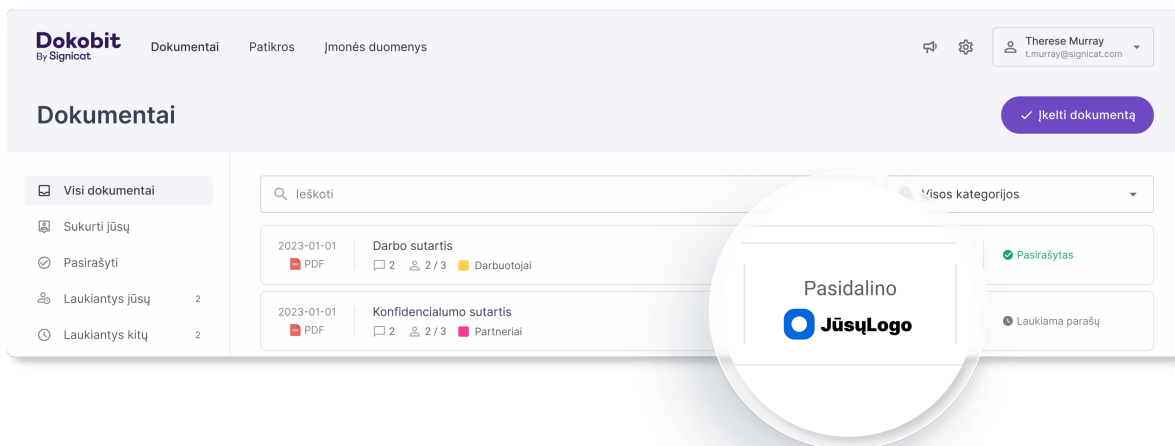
Dokobit
By Signicat

Dokumentai Patikros Įmonės duomenys

Therese Murray
t.murray@signicat.com

Dokumentai

Įkelti dokumentą

Visi dokumentai
Sukurti jūsų
Pasirašyti
Laukiantys jūsų 2
Laukiantys kitų 2

Ieškoti

Visos kategorijos

2023-01-01
PDF
Darbo sutartis
2 2 / 3 Darbuotojai
Pasirašytas

2023-01-01
PDF
Konfidencialumo sutartis
2 2 / 3 Partneriai
Laukiama parašų

Pasidalino
JūsųLogo